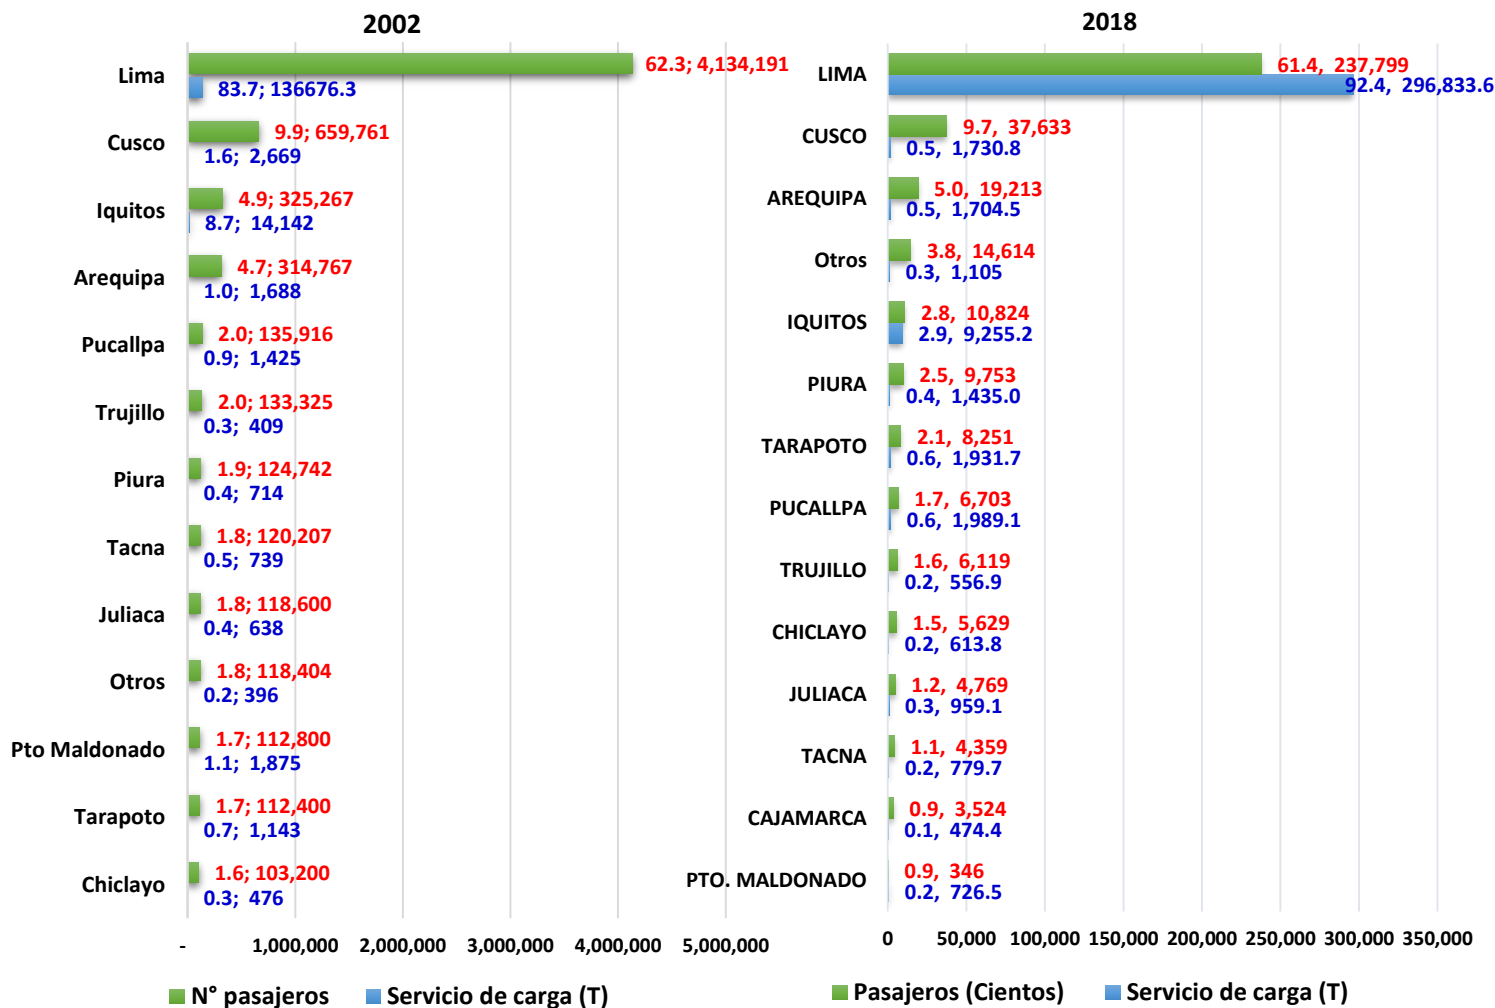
2002

Lima
62.3; 4,134,191
83.7; 136676.3

Cusco
9.9; 659,761
1.6; 2,669

Iquitos
4.9; 325,267
8.7; 14,142

Arequipa
4.7; 314,767
1.0; 1,688

Pucallpa
2.0; 135,916
0.9; 1,425

Trujillo
2.0; 133,325
0.3; 409

Piura
1.9; 124,742
0.4; 714

Tacna
1.8; 120,207
0.5; 739

Juliaca
1.8; 118,600
0.4; 638

Otros
1.8; 118,404
0.2; 396

Pto Maldonado
1.7; 112,800
1.1; 1,875

Tarapoto
1.7; 112,400
0.7; 1,143

Chiclayo
1.6; 103,200
0.3; 476

- 1,000,000 2,000,000 3,000,000 4,000,000 5,000,000

N° pasajeros Servicio de carga (T)

2018

LIMA
61.4, 237,799
92.4, 296,833.6

CUSCO
9.7, 37,633
0.5, 1,730.8

AREQUIPA
5.0, 19,213
0.5, 1,704.5

Otros
3.8, 14,614
0.3, 1,105

IQUITOS
2.8, 10,824
2.9, 9,255.2

PIURA
2.5, 9,753
0.4, 1,435.0

TARAPOTO
2.1, 8,251
0.6, 1,931.7

PUCALLPA
1.7, 6,703
0.6, 1,989.1

TRUJILLO
1.6, 6,119
0.2, 556.9

CHICLAYO
1.5, 5,629
0.2, 613.8

JULIACA
1.2, 4,769
0.3, 959.1

TACNA
1.1, 4,359
0.2, 779.7

CAJAMARCA
0.9, 3,524
0.1, 474.4

PTO. MALDONADO
0.9, 346
0.2, 726.5

0 50,000 100,000 150,000 200,000 250,000 300,000 350,000

Pasajeros (Cientos) Servicio de carga (T)